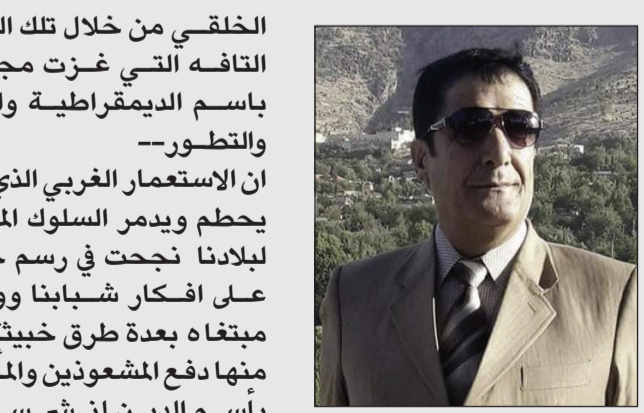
الخلقـي من خلال تلك ال
التافـه التـي غـزت مج
باسـم الديمقراطيـة و
والتطـور--
ان الاستعمار الغربي الذي
يحطم ويدمر السلوك الم
لبلادنا نجحت في رسم
علـى افـكار شـبابنا و
مبتغاه بعدة طرق خبيث
منها دفع المشعوذين والم
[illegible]